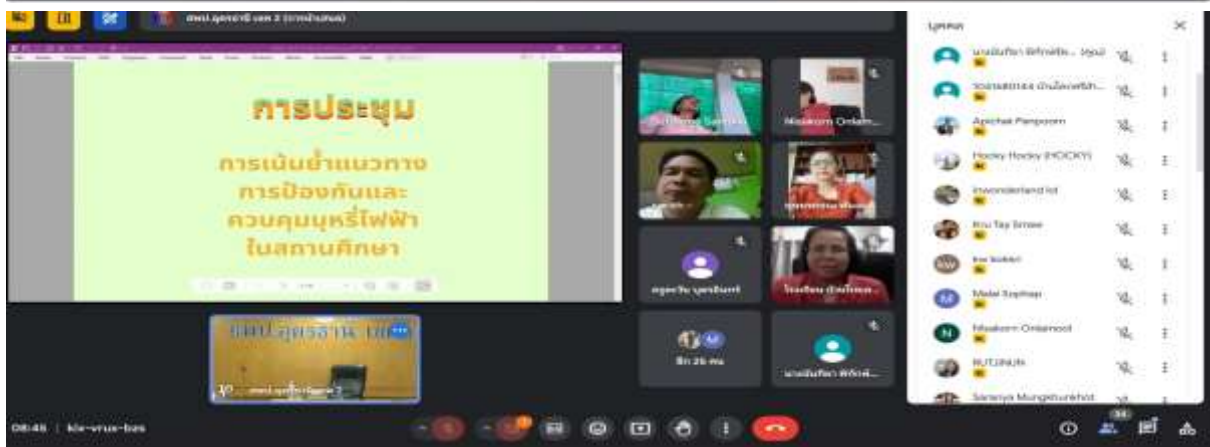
สพป.อุดรธานี เขต 3 (การนำเสนอ)

การประชุม

การเน้นย้ำแนวทาง การป้องกันและ ควบคุมบุหรี่ไฟฟ้า ในสถานศึกษา

Nisakorn Onlam...

ครูดาวิน บุตรอินทร์

โรงเรียน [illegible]

อีก 26 คน

นายมันทิรา พิทักษ์...

สพป.อุดรธานี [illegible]

บุคคล

นายมันทิรา พิทักษ์... (คุณ)

Apichat Panpoom

Hocky Hocky (HOCKY)

Inwonderland lol

Kru Tay Smee

kw kokiri

Malai Sophap

Nisakorn Onlamool

NUTJINUN

Saranya Mungkhunkhot

08:46 | kix-vrux-bas

34